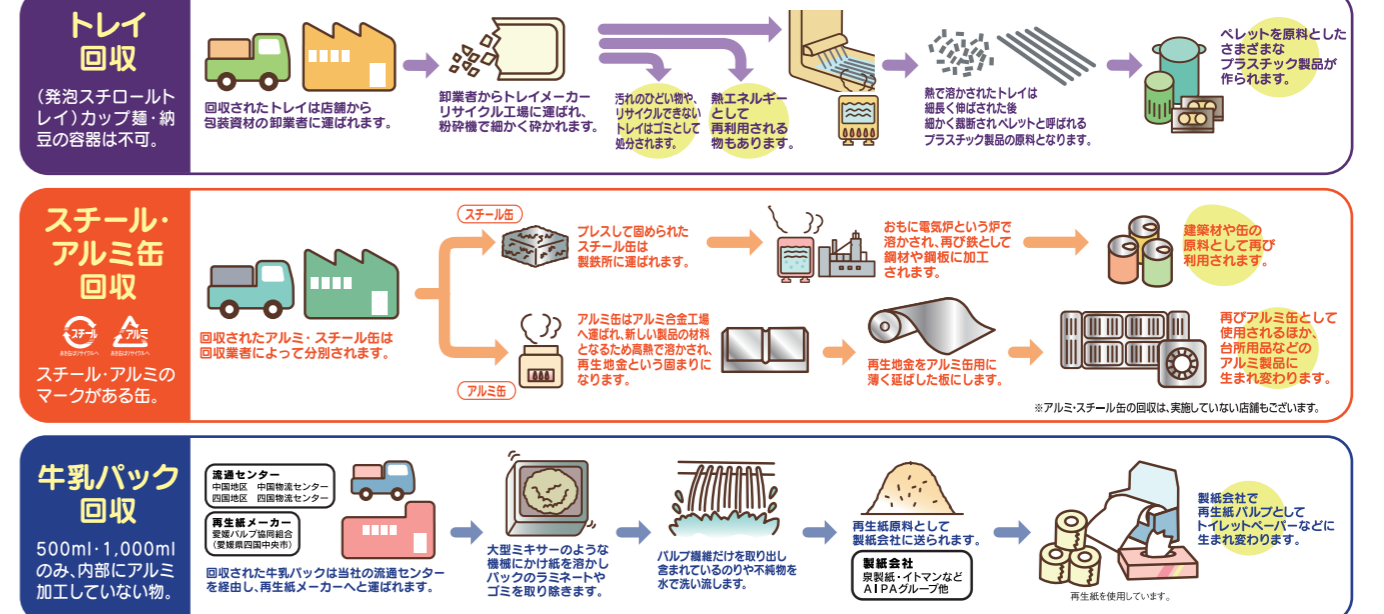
トレイ回収

（発泡スチロールトレイ）カップ麺・納豆の容器は不可。

回収されたトレイは店舗から包装資材の卸業者に運ばれます。

卸業者からトレイメーカーリサイクル工場に運ばれ、粉砕機で細かく砕かれます。

汚れのひどい物や、リサイクルできないトレイはゴミとして処分されます。

熱エネルギーとして再利用される物もあります。

熱で溶かされたトレイは細長く伸ばされた後細かく裁断されペレットと呼ばれるプラスチック製品の原料となります。

ペレットを原料としたさまざまなプラスチック製品が作られます。

スチール・アルミ缶回収

スチール　アルミ

スチール・アルミのマークがある缶。

回収されたアルミ・スチール缶は回収業者によって分別されます。

スチール缶

プレスして固められたスチール缶は製鉄所に運ばれます。

おもに電気炉という炉で溶かされ、再び鉄として鋼材や鋼板に加工されます。

建築材や缶の原料として再び利用されます。

アルミ缶

アルミ缶はアルミ合金工場へ運ばれ、新しい製品の材料となるため高熱で溶かされ、再生地金という固まりになります。

再生地金をアルミ缶用に薄く延ばした板にします。

再びアルミ缶として使用されるほか、台所用品などのアルミ製品に生まれ変わります。

※アルミ・スチール缶の回収は、実施していない店舗もございます。

牛乳パック回収

500ml・1,000mlのみ、内部にアルミ加工していない物。

流通センター
中国地区　中国物流センター
四国地区　四国物流センター

再生紙メーカー
愛媛パルプ協同組合
（愛媛県四国中央市）

回収された牛乳パックは当社の流通センターを経由し、再生紙メーカーへと運ばれます。

大型ミキサーのような機械にかけ紙を溶かしパックのラミネートやゴミを取り除きます。

パルプ繊維だけを取り出し含まれているのりや不純物を水で洗い流します。

再生紙原料として製紙会社に送られます。

製紙会社
泉製紙・イトマンなど
AIPAグループ他

製紙会社で再生紙パルプとしてトイレットペーパーなどに生まれ変わります。

再生紙を使用しています。